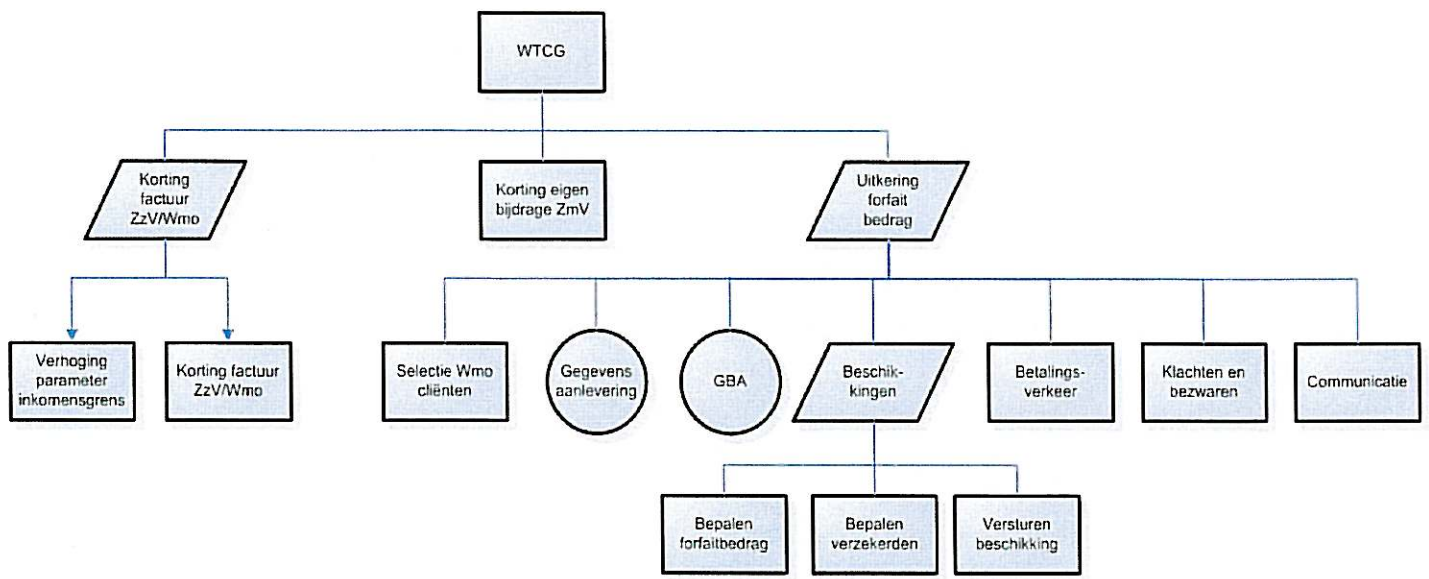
WTCG

Korting factuur ZzV/Wmo

Korting eigen bijdrage ZmV

Uitkering forfait bedrag

Verhoging parameter inkomensgrens

Korting factuur ZzV/Wmo

Selectie Wmo cliënten

Gegevens aanlevering

GBA

Beschikkingen

Betalingsverkeer

Klachten en bezwaren

Communicatie

Bepalen forfaitbedrag

Bepalen verzekerden

Versturen beschikking